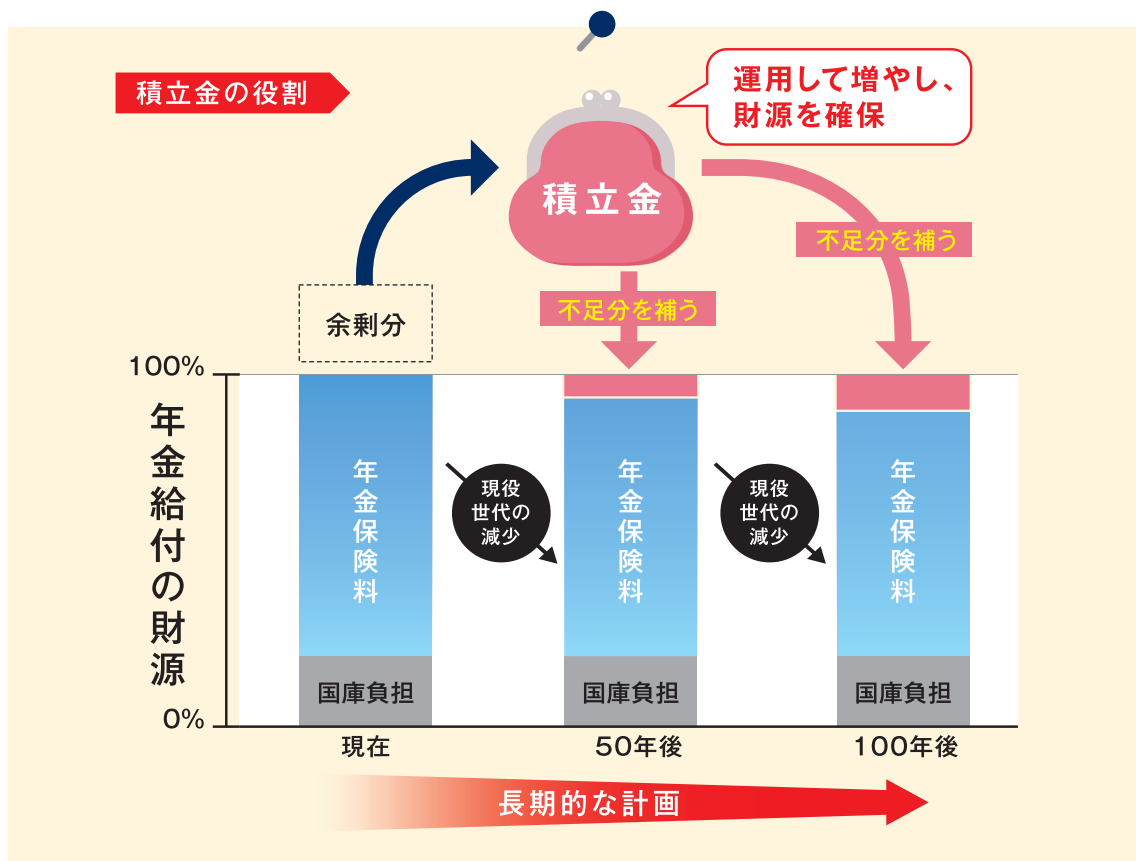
積立金の役割

運用して増やし、財源を確保

積立金

不足分を補う

不足分を補う

余剰分

100%

年金給付の財源

年金保険料

現役世代の減少

年金保険料

現役世代の減少

年金保険料

国庫負担

国庫負担

国庫負担

0%

現在

50年後

100年後

長期的な計画